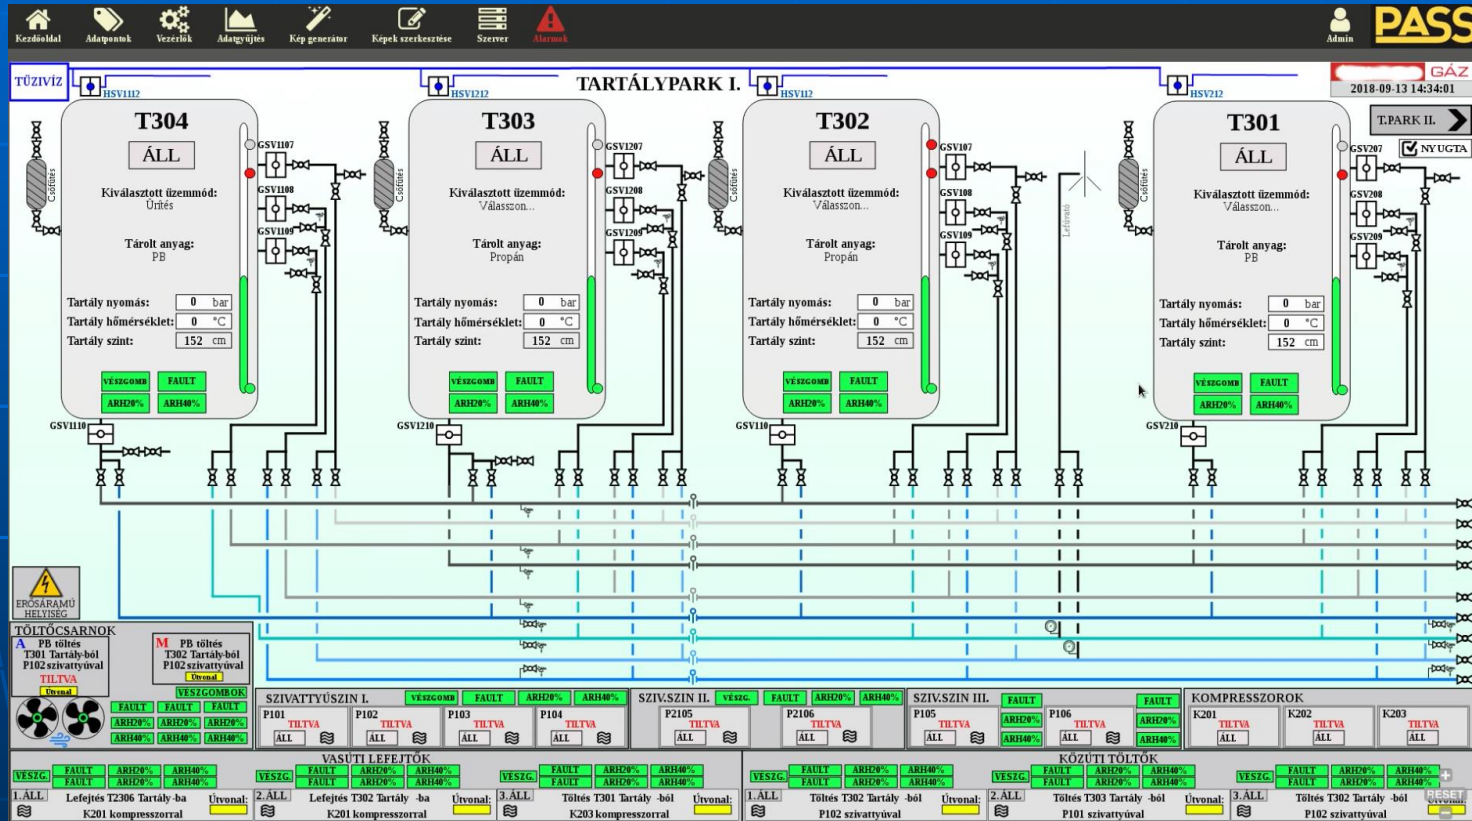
Kezdőoldal Adatpontok Vezérlők Adatgyűjtés Kép generátor Képek szerkesztése Szerver Alarmok Admin PASS

TŰZIVÍZ HSV1112 HSV1212 HSV112 HSV212

TARTÁLYPARK I.

GÁZ
2018-09-13 14:34:01

T.PARK II.
NYUGTA

T304
ÁLL
Kiválasztott üzemmód:
Ürítés
Tárolt anyag:
PB
Tartály nyomás: 0 bar
Tartály hőmérséklet: 0 °C
Tartály szint: 152 cm
VÉSZGOMB FAULT
ARH20% ARH40%
GSV1107 GSV1108 GSV1109 GSV1110
Csőfűtés

T303
ÁLL
Kiválasztott üzemmód:
Válasszon...
Tárolt anyag:
Propán
Tartály nyomás: 0 bar
Tartály hőmérséklet: 0 °C
Tartály szint: 152 cm
VÉSZGOMB FAULT
ARH20% ARH40%
GSV1207 GSV1208 GSV1209 GSV1210
Csőfűtés

T302
ÁLL
Kiválasztott üzemmód:
Válasszon...
Tárolt anyag:
Propán
Tartály nyomás: 0 bar
Tartály hőmérséklet: 0 °C
Tartály szint: 152 cm
VÉSZGOMB FAULT
ARH20% ARH40%
GSV107 GSV108 GSV109 GSV110
Csőfűtés
Lefúvató

T301
ÁLL
Kiválasztott üzemmód:
Válasszon...
Tárolt anyag:
PB
Tartály nyomás: 0 bar
Tartály hőmérséklet: 0 °C
Tartály szint: 152 cm
VÉSZGOMB FAULT
ARH20% ARH40%
GSV207 GSV208 GSV209 GSV210
Csőfűtés

ERŐSÁRAMÚ HELYISÉG

TÖLTŐCSARNOK
A PB töltés T301 Tartály-ból P102 szivattyúval TILTVA Útvonal
M PB töltés T302 Tartály-ból P102 szivattyúval Útvonal
VÉSZGOMBOK
FAULT FAULT FAULT
ARH20% ARH20% ARH20%
ARH40% ARH40% ARH40%

SZIVATTYÚSZIN I. VÉSZGOMB FAULT ARH20% ARH40%
P101 TILTVA ÁLL
P102 TILTVA ÁLL
P103 TILTVA ÁLL
P104 TILTVA ÁLL

SZIV.SZIN II. VÉSZG. FAULT ARH20% ARH40%
P2105 TILTVA ÁLL
P2106 TILTVA ÁLL

SZIV.SZIN III. FAULT FAULT
P105 TILTVA ÁLL ARH20% ARH40%
P106 TILTVA ÁLL ARH20% ARH40%

KOMPRESSZOROK
K201 TILTVA ÁLL
K202 TILTVA ÁLL
K203 TILTVA ÁLL

VASÚTI LEFEJTŐK
VÉSZG. FAULT FAULT ARH20% ARH20% ARH40% ARH40%
VÉSZG. FAULT FAULT ARH20% ARH20% ARH40% ARH40%
VÉSZG. FAULT FAULT ARH20% ARH20% ARH40% ARH40%
1. ÁLL Lefejtés T2306 Tartály-ba K201 kompresszorral Útvonal:
2. ÁLL Lefejtés T302 Tartály -ba K201 kompresszorral Útvonal:
3. ÁLL Töltés T301 Tartály -ból K203 kompresszorral Útvonal:

KÖZÚTI TÖLTŐK
VÉSZG. FAULT FAULT ARH20% ARH20% ARH40% ARH40%
VÉSZG. FAULT FAULT ARH20% ARH20% ARH40% ARH40%
VÉSZG. FAULT FAULT ARH20% ARH20% ARH40% ARH40%
1. ÁLL Töltés T302 Tartály -ból P102 szivattyúval Útvonal:
2. ÁLL Töltés T303 Tartály -ból P101 szivattyúval Útvonal:
3. ÁLL Töltés T302 Tartály -ból P102 szivattyúval
RESET